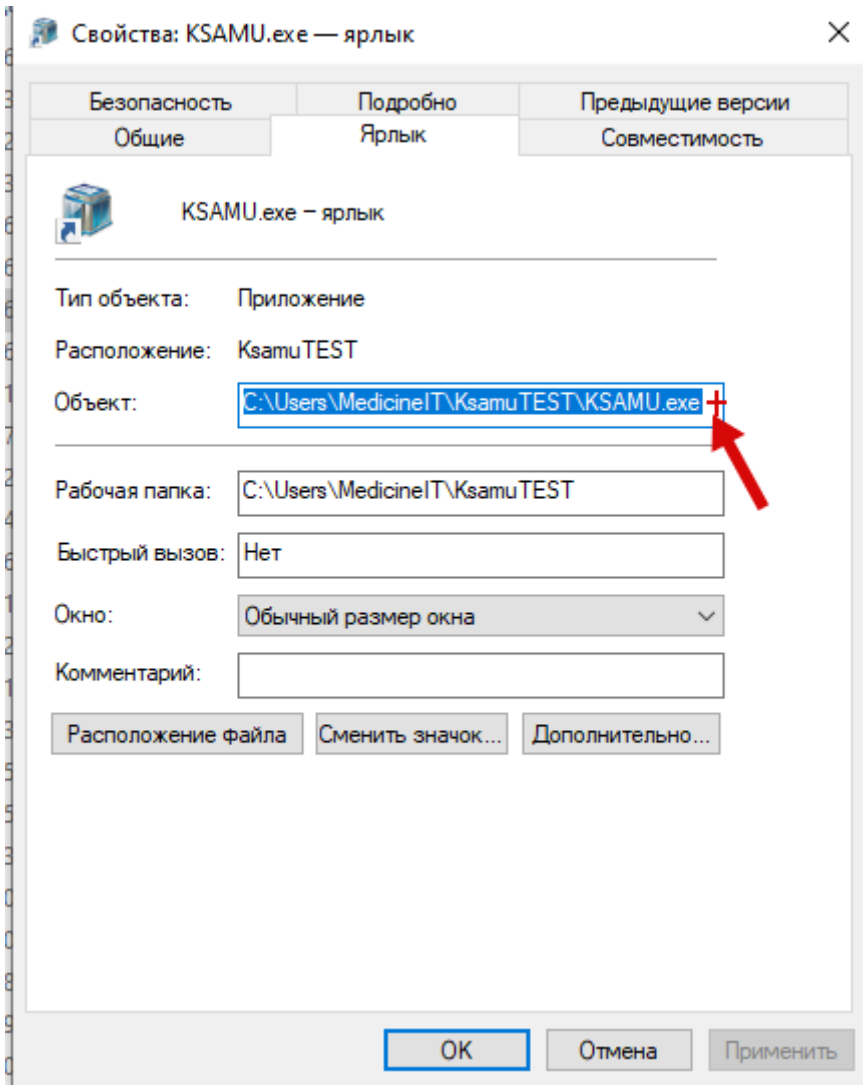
Свойства: KSAMU.exe — ярлык
×

Безопасность
Подробно
Предыдущие версии
Общие
Ярлык
Совместимость

KSAMU.exe – ярлык

Тип объекта: Приложение

Расположение: KsamuTEST

Объект: C:\Users\MedicineIT\KsamuTEST\KSAMU.exe

Рабочая папка: C:\Users\MedicineIT\KsamuTEST

Быстрый вызов: Нет

Окно: Обычный размер окна

Комментарий:

Расположение файла
Сменить значок...
Дополнительно...

OK
Отмена
Применить